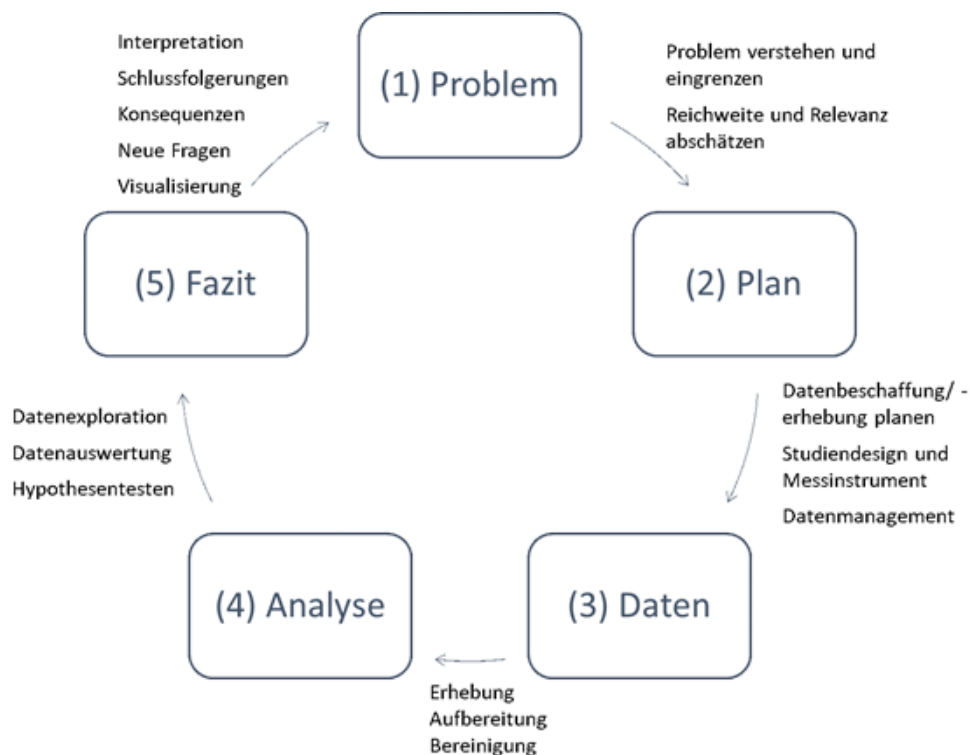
(1) Problem

Problem verstehen und eingrenzen

Reichweite und Relevanz abschätzen

(2) Plan

Datenbeschaffung/ -erhebung planen

Studiendesign und Messinstrument

Datenmanagement

(3) Daten

Erhebung
Aufbereitung
Bereinigung

(4) Analyse

Datenexploration

Datenauswertung

Hypothesentesten

(5) Fazit

Interpretation

Schlussfolgerungen

Konsequenzen

Neue Fragen

Visualisierung